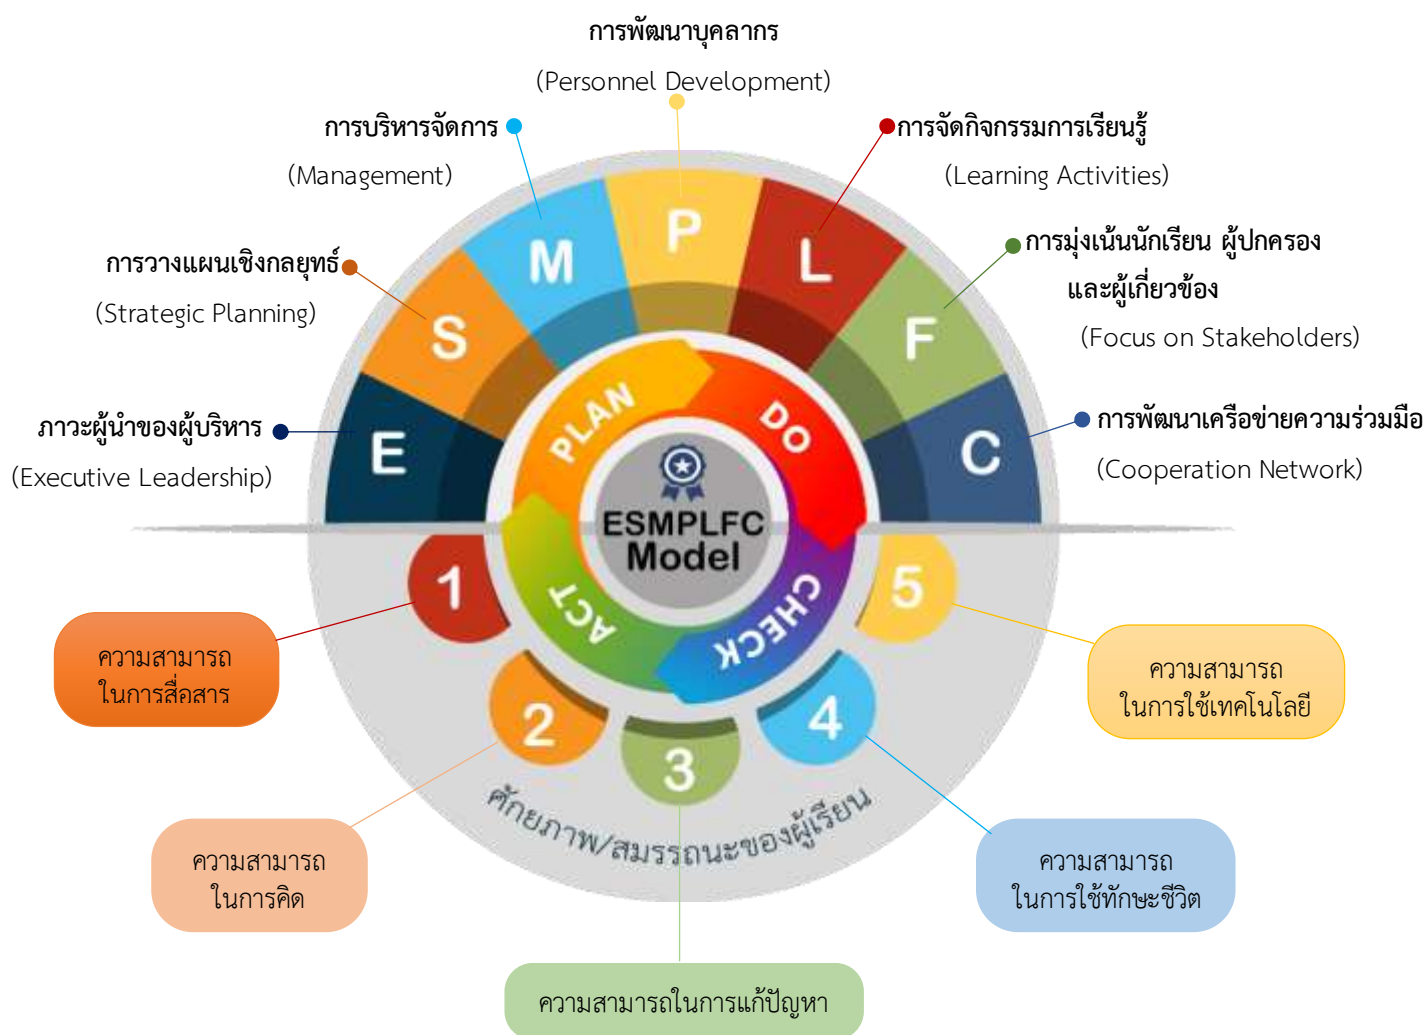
การพัฒนาบุคลากร
(Personnel Development)

การบริหารจัดการ
(Management)

การจัดกิจกรรมการเรียนรู้
(Learning Activities)

การวางแผนเชิงกลยุทธ์
(Strategic Planning)

การมุ่งเน้นนักเรียน ผู้ปกครอง และผู้เกี่ยวข้อง
(Focus on Stakeholders)

ภาวะผู้นำของผู้บริหาร
(Executive Leadership)

การพัฒนาเครือข่ายความร่วมมือ
(Cooperation Network)

E S M P L F C

PLAN DO CHECK ACT

ESMPLFC Model

1 2 3 4 5

ความสามารถในการสื่อสาร

ความสามารถในการใช้เทคโนโลยี

ความสามารถในการคิด

ความสามารถในการใช้ทักษะชีวิต

ความสามารถในการแก้ปัญหา

ศักยภาพ/สมรรถนะของผู้เรียน